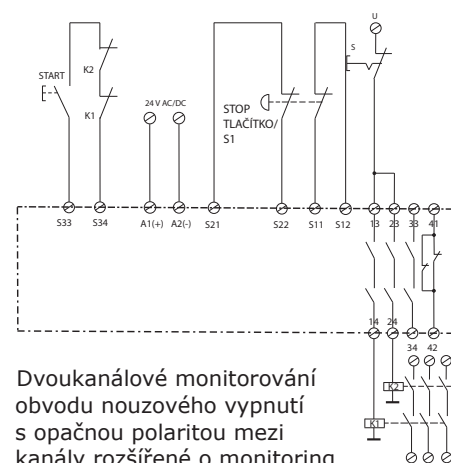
U

S

START

K2

K1

24 V AC/DC

STOP TLAČÍTKO/ S1

S33 S34 A1(+) A2(-) S21 S22 S11 S12 13 23 33 41

14 24 34 42

K2

K1

Dvoukanálové monitorování obvodu nouzového vypnutí s opačnou polaritou mezi kanály rozšířené o monitoring